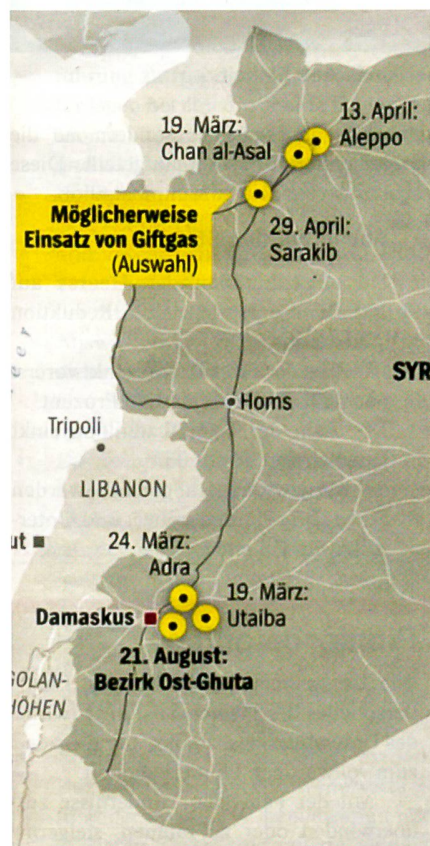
19. März:
Chan al-Asal

13. April:
Aleppo

Möglicherweise
Einsatz von Giftgas
(Auswahl)

29. April:
Sarakib

SYR

Homs

Tripoli

LIBANON

ut

24. März:
Adra

19. März:
Utaiba

Damaskus

21. August:
Bezirk Ost-Ghuta

GOLAN-
HÖHEN